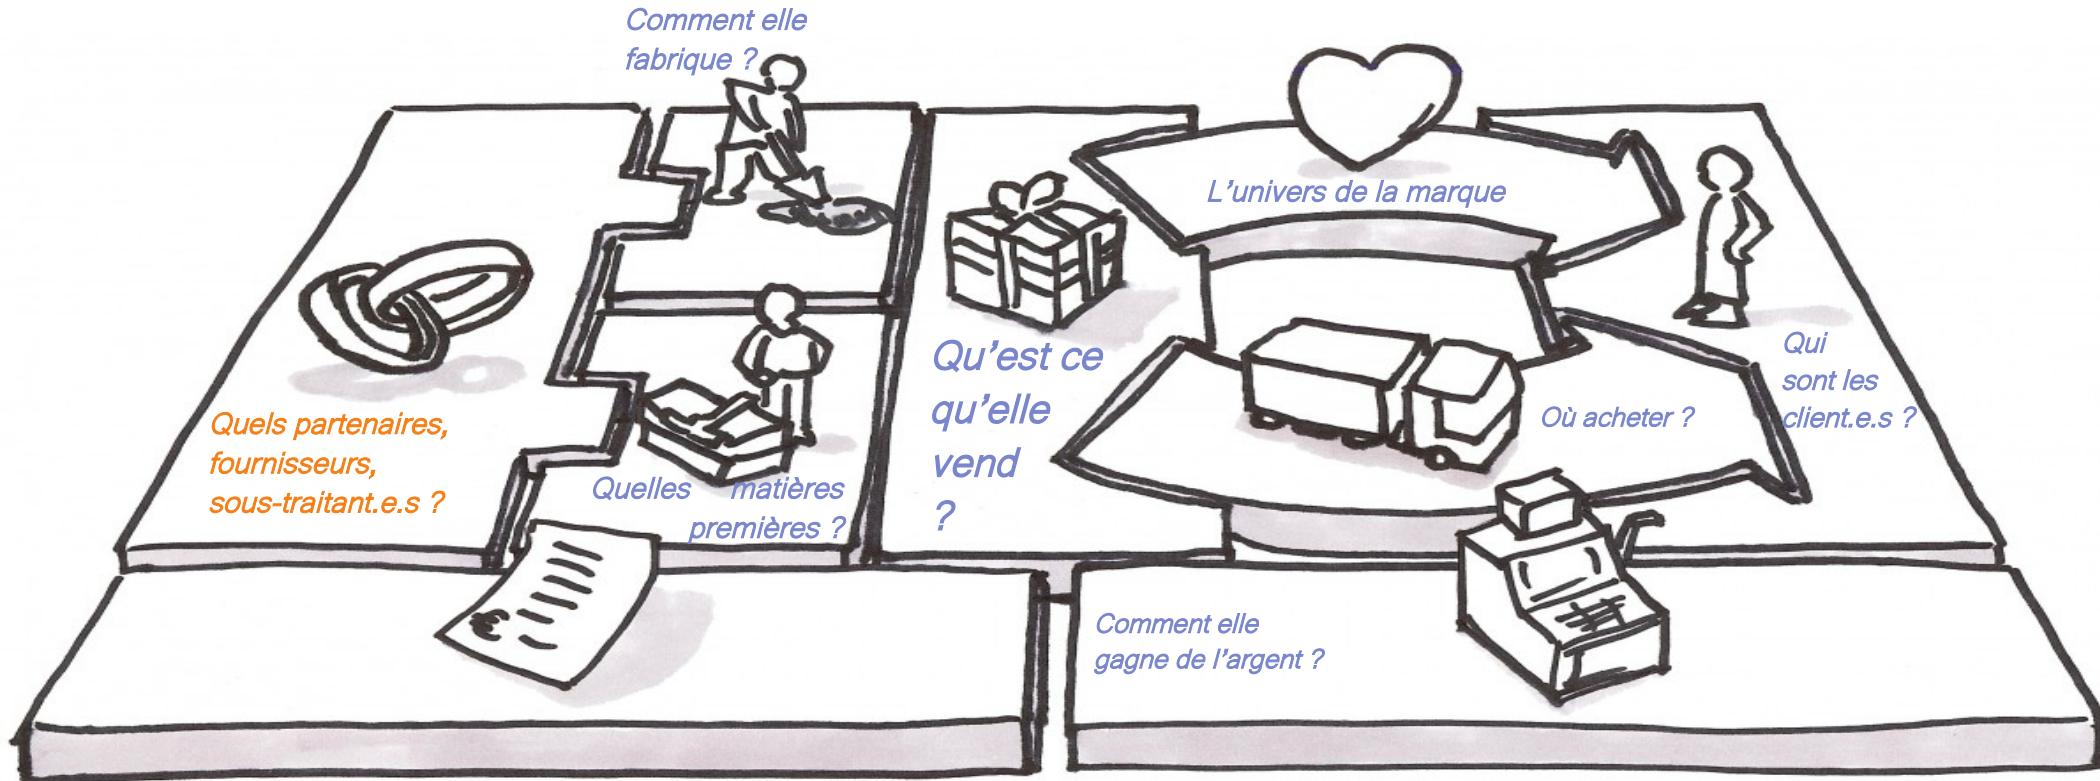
Comment elle fabrique ?

L'univers de la marque

Quels partenaires, fournisseurs, sous-traitant.e.s ?

Quelles matières premières ?

Qu'est ce qu'elle vend ?

Qui sont les client.e.s ?

Où acheter ?

Comment elle gagne de l'argent ?